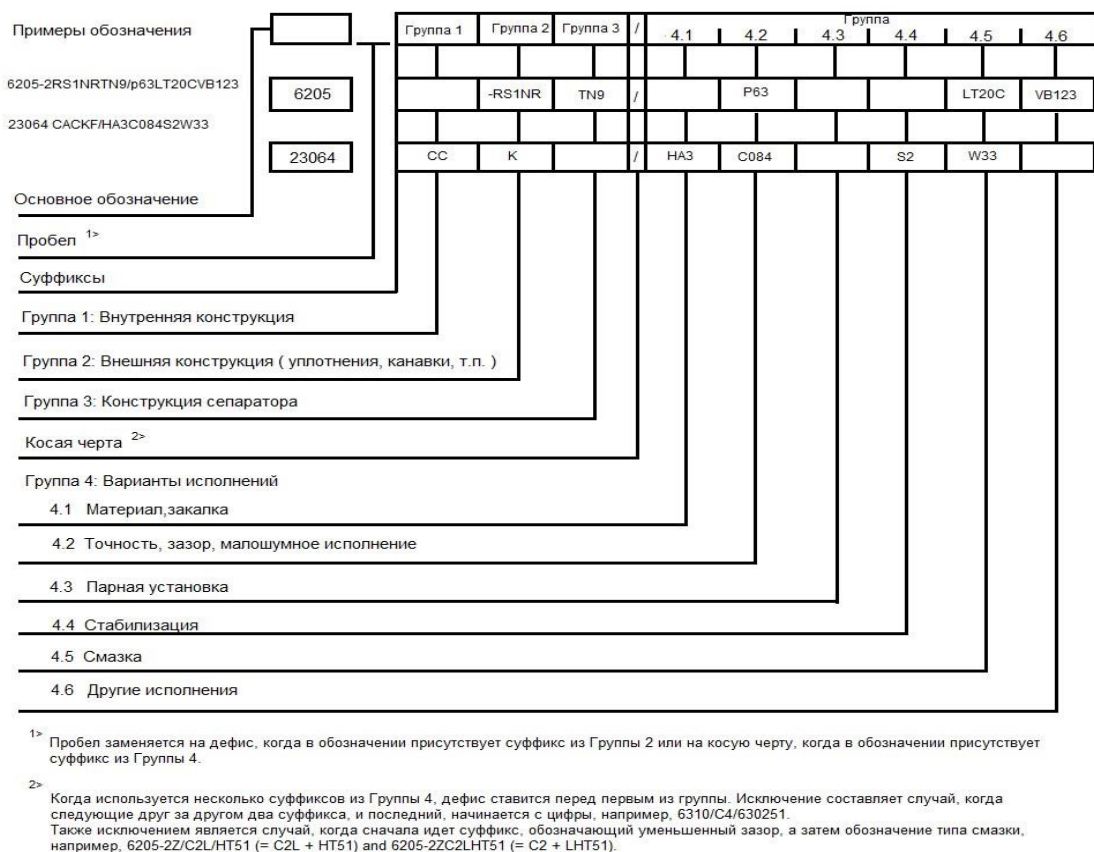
Примеры обозначения

| | Группа 1 | Группа 2 | Группа 3 | / | Группа 4.1 | 4.2 | 4.3 | 4.4 | 4.5 | 4.6 |
|---|---|---|---|---|---|---|---|---|---|---|
| 6205 | | -RS1NR | TN9 | / | | P63 | | | LT20C | VB123 |
| 23064 | CC | K | | / | HA3 | C084 | | S2 | W33 | |

6205-2RS1NRTN9/p63LT20CVB123

23064 CACKF/HA3C084S2W33

Основное обозначение

Пробел $^{1>}$

Суффиксы

Группа 1: Внутренняя конструкция

Группа 2: Внешняя конструкция ( уплотнения, канавки, т.п. )

Группа 3: Конструкция сепаратора

Косая черта $^{2>}$

Группа 4: Варианты исполнений

4.1 Материал,закалка

4.2 Точность, зазор, малошумное исполнение

4.3 Парная установка

4.4 Стабилизация

4.5 Смазка

4.6 Другие исполнения

$^{1>}$ Пробел заменяется на дефис, когда в обозначении присутствует суффикс из Группы 2 или на косую черту, когда в обозначении присутствует суффикс из Группы 4.

$^{2>}$ Когда используется несколько суффиксов из Группы 4, дефис ставится перед первым из группы. Исключение составляет случай, когда следующие друг за другом два суффикса, и последний, начинается с цифры, например, 6310/C4/630251.
Также исключением является случай, когда сначала идет суффикс, обозначающий уменьшенный зазор, а затем обозначение типа смазки, например, 6205-2Z/C2L/HT51 (= C2L + HT51) and 6205-2ZC2LHT51 (= C2 + LHT51).